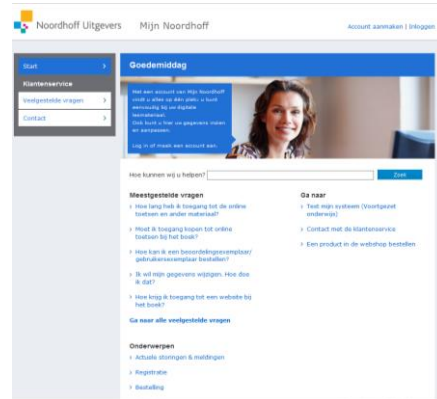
Noordhoff Uitgevers Mijn Noordhoff

Account aanmaken | Inloggen

Start

Klantenservice

Veelgestelde vragen

Contact

Goedemiddag

Met een account van Mijn Noordhoff vindt u alles op één plek: u kunt eenvoudig bij uw digitale lesmateriaal. Ook kunt u hier uw gegevens inzien en aanpassen.

Log in of maak een account aan.

Hoe kunnen wij u helpen?

Zoek

Meestgestelde vragen

Hoe lang heb ik toegang tot de online toetsen en ander materiaal?

Moet ik toegang kopen tot online toetsen bij het boek?

Hoe kan ik een beoordelingsexemplaar/ gebruikersexemplaar bestellen?

Ik wil mijn gegevens wijzigen. Hoe doe ik dat?

Hoe krijg ik toegang tot een website bij het boek?

Ga naar alle veelgestelde vragen

Ga naar

Test mijn systeem (Voortgezet onderwijs)

Contact met de klantenservice

Een product in de webshop bestellen

Onderwerpen

Actuele storingen & meldingen

Registratie

Bestelling